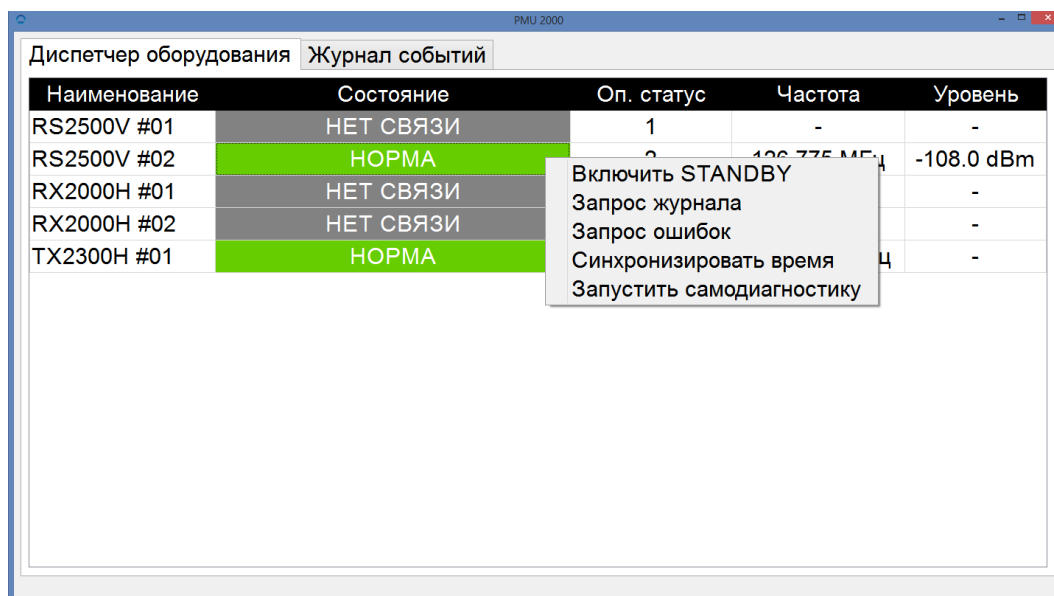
PMU 2000

Диспетчер оборудования | Журнал событий

| Наименование | Состояние | Оп. статус | Частота | Уровень |
|---|---|---|---|---|
| RS2500V #01 | НЕТ СВЯЗИ | 1 | - | - |
| RS2500V #02 | НОРМА | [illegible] | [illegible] МГц | -108.0 dBm |
| RX2000H #01 | НЕТ СВЯЗИ | | | - |
| RX2000H #02 | НЕТ СВЯЗИ | | | - |
| TX2300H #01 | НОРМА | | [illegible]ц | - |

Включить STANDBY
Запрос журнала
Запрос ошибок
Синхронизировать время
Запустить самодиагностику